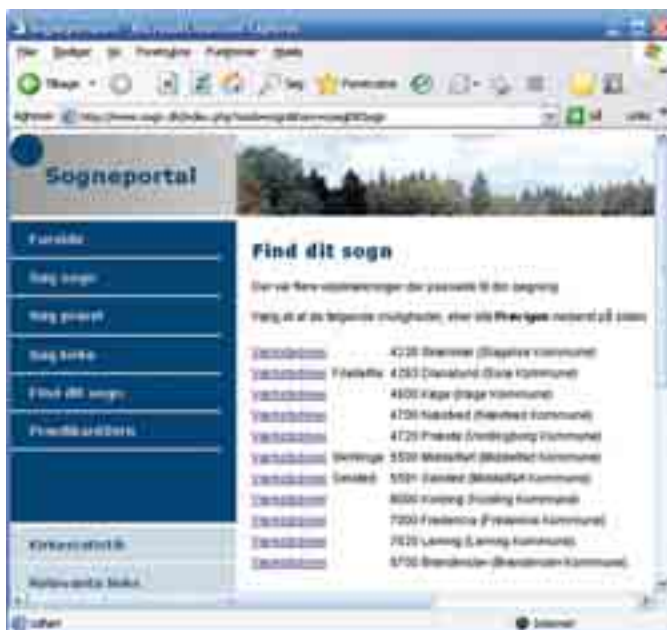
Sogneportal

Forside
Søg sogn
Søg præst
Søg kirke
Find dit sogn
Prædikantliste

Kirkestatistik
Relevante links

Find dit sogn

Der var flere valgmuligheder der passede til din søgning

Vælg et af de følgende muligheder, eller klik Præcisér nedenfor på siden

| | | |
|---|---|---|
| Vælg | | 4220 Skælskør (Slagelse Kommune) |
| Vælg | Frederiks | 4293 Dianalund (Sorø Kommune) |
| Vælg | | 4600 Køge (Køge Kommune) |
| Vælg | | 4700 Næstved (Næstved Kommune) |
| Vælg | | 4720 Præstø (Vordingborg Kommune) |
| Vælg | | 5500 Middelfart (Middelfart Kommune) |
| Vælg | | 5591 Gelsted (Middelfart Kommune) |
| Vælg | | 6000 Kolding (Kolding Kommune) |
| Vælg | | 7000 Fredericia (Fredericia Kommune) |
| Vælg | | 7620 Lemvig (Lemvig Kommune) |
| Vælg | | 8700 Brønderslev (Brønderslev Kommune) |

Internet